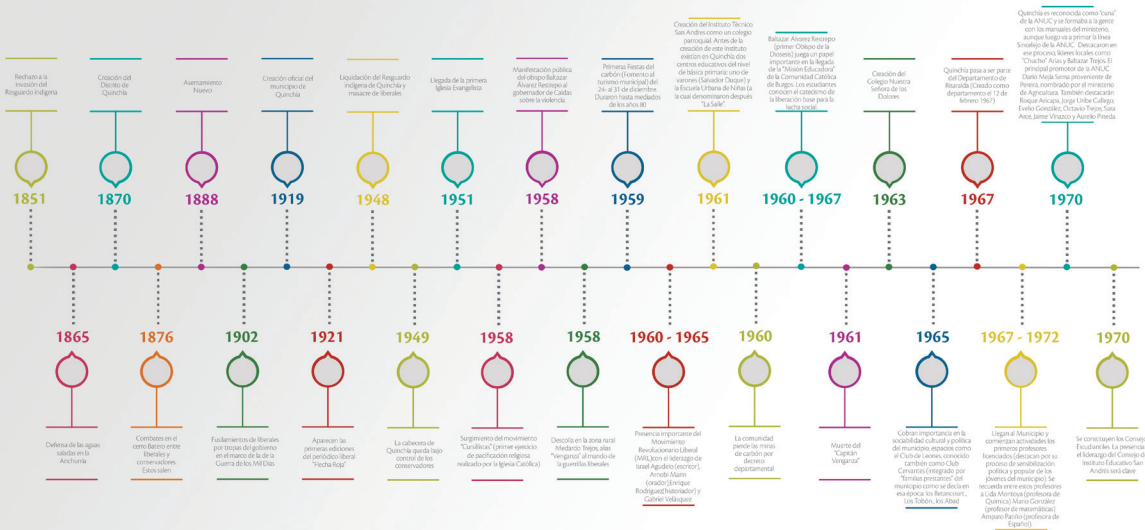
Rechazo a la invasión del Resguardo indígena

1851

Creación del Distrito de Quinchía

1870

Asentamiento Nuevo

1888

Creación oficial del municipio de Quinchía

1919

Liquidación del Resguardo indígena de Quinchía y masacre de liberales

1948

Llegada de la primera Iglesia Evangelista

1951

Manifestación pública del obispo Baltazar Álvarez Restrepo al gobernador de Caldas sobre la violencia

1958

Primeras Fiestas del carbón (Fomento al turismo municipal) del 24 al 31 de diciembre. Duraron hasta mediados de los años 80

1959

Creación del Instituto Técnico San Andrés como un colegio parroquial. Antes de la creación de este instituto existían en Quinchía dos centros educativos del nivel de básica primaria: uno de varones (Salvador Duque) y la Escuela Urbana de Niñas (a la cual denominaron después "La Salle".

1961

Baltazar Álvarez Restrepo (primer Obispo de la Diócesis) juega un papel importante en la llegada de la "Misión Educadora" de la Comunidad Católica de Burgos. Los estudiantes conocen el catecismo de la liberación base para la lucha social.

1960 - 1967

Creación del Colegio Nuestra Señora de los Dolores

1963

Quinchía pasa a ser parte del Departamento de Risaralda (Creado como departamento el 12 de febrero 1967)

1967

Quinchía es reconocida como "cuna" de la ANUC y se formaba a la gente con los manuales del ministerio, aunque luego va a primar la línea Sincelejo de la ANUC. Destacaron en ese proceso, líderes locales como "Chucho" Arias y Baltazar Trejos. El principal promotor de la ANUC Darío Mejía Serna proveniente de Pereira, nombrado por el ministerio de Agricultura. También destacarán Roque Aricapa, Jorge Uribe Gallego, Evelio González, Octavio Trejos, Sara Arce, Jaime Vinazco y Aurelio Pineda.

1970

1865

Defensa de las aguas saladas en la Anchuria

1876

Combates en el cerro Batero entre liberales y conservadores. Estos salen

1902

Fusilamientos de liberales por tropas del gobierno en el marco de la de la Guerra de los Mil Días

1921

Aparecen las primeras ediciones del periódico liberal "Fecha Roja"

1949

La cabecera de Quinchía queda bajo control de los conservadores

1958

Surgimiento del movimiento "Cursillistas" (primer ejercicio de pacificación religiosa realizado por la Iglesia Católica)

1958

Descolla en la zona rural Medardo Trejos, alias "Venganza" al mando de la guerrillas liberales

1960 - 1965

Presencia importante del Movimiento Revolucionario Liberal (MRL)con el liderazgo de Israel Agudelo (escritor), Arnobi Marin (orador) Enrique Rodriguez(historiador) y Gabriel Velasquez

1960

La comunidad pierde las minas de carbón por decreto departamental

1961

Muerte del "Capitán Venganza"

1965

Cobran importancia en la sociabilidad cultural y política del municipio, espacios como el Club de Leones, conocido también como Club Cervantes (integrado por "familias prestantes" del municipio como se decía en esa época: los Betancourt, Los Tobón, los Abad

1967 - 1972

Llegan al Municipio y comienzan actividades los primeros profesores licenciados (destacan por su proceso de sensibilización política y popular de los jóvenes del municipio) Se recuerda entre estos profesores a Lida Montoya (profesora de Química) Mario González (profesor de matemáticas) Amparo Patiño (profesora de Español)

1970

Se construyen los Consejos Estudiantiles. La presencia del liderazgo del Consejo del Instituto Educativo San Andrés será clave